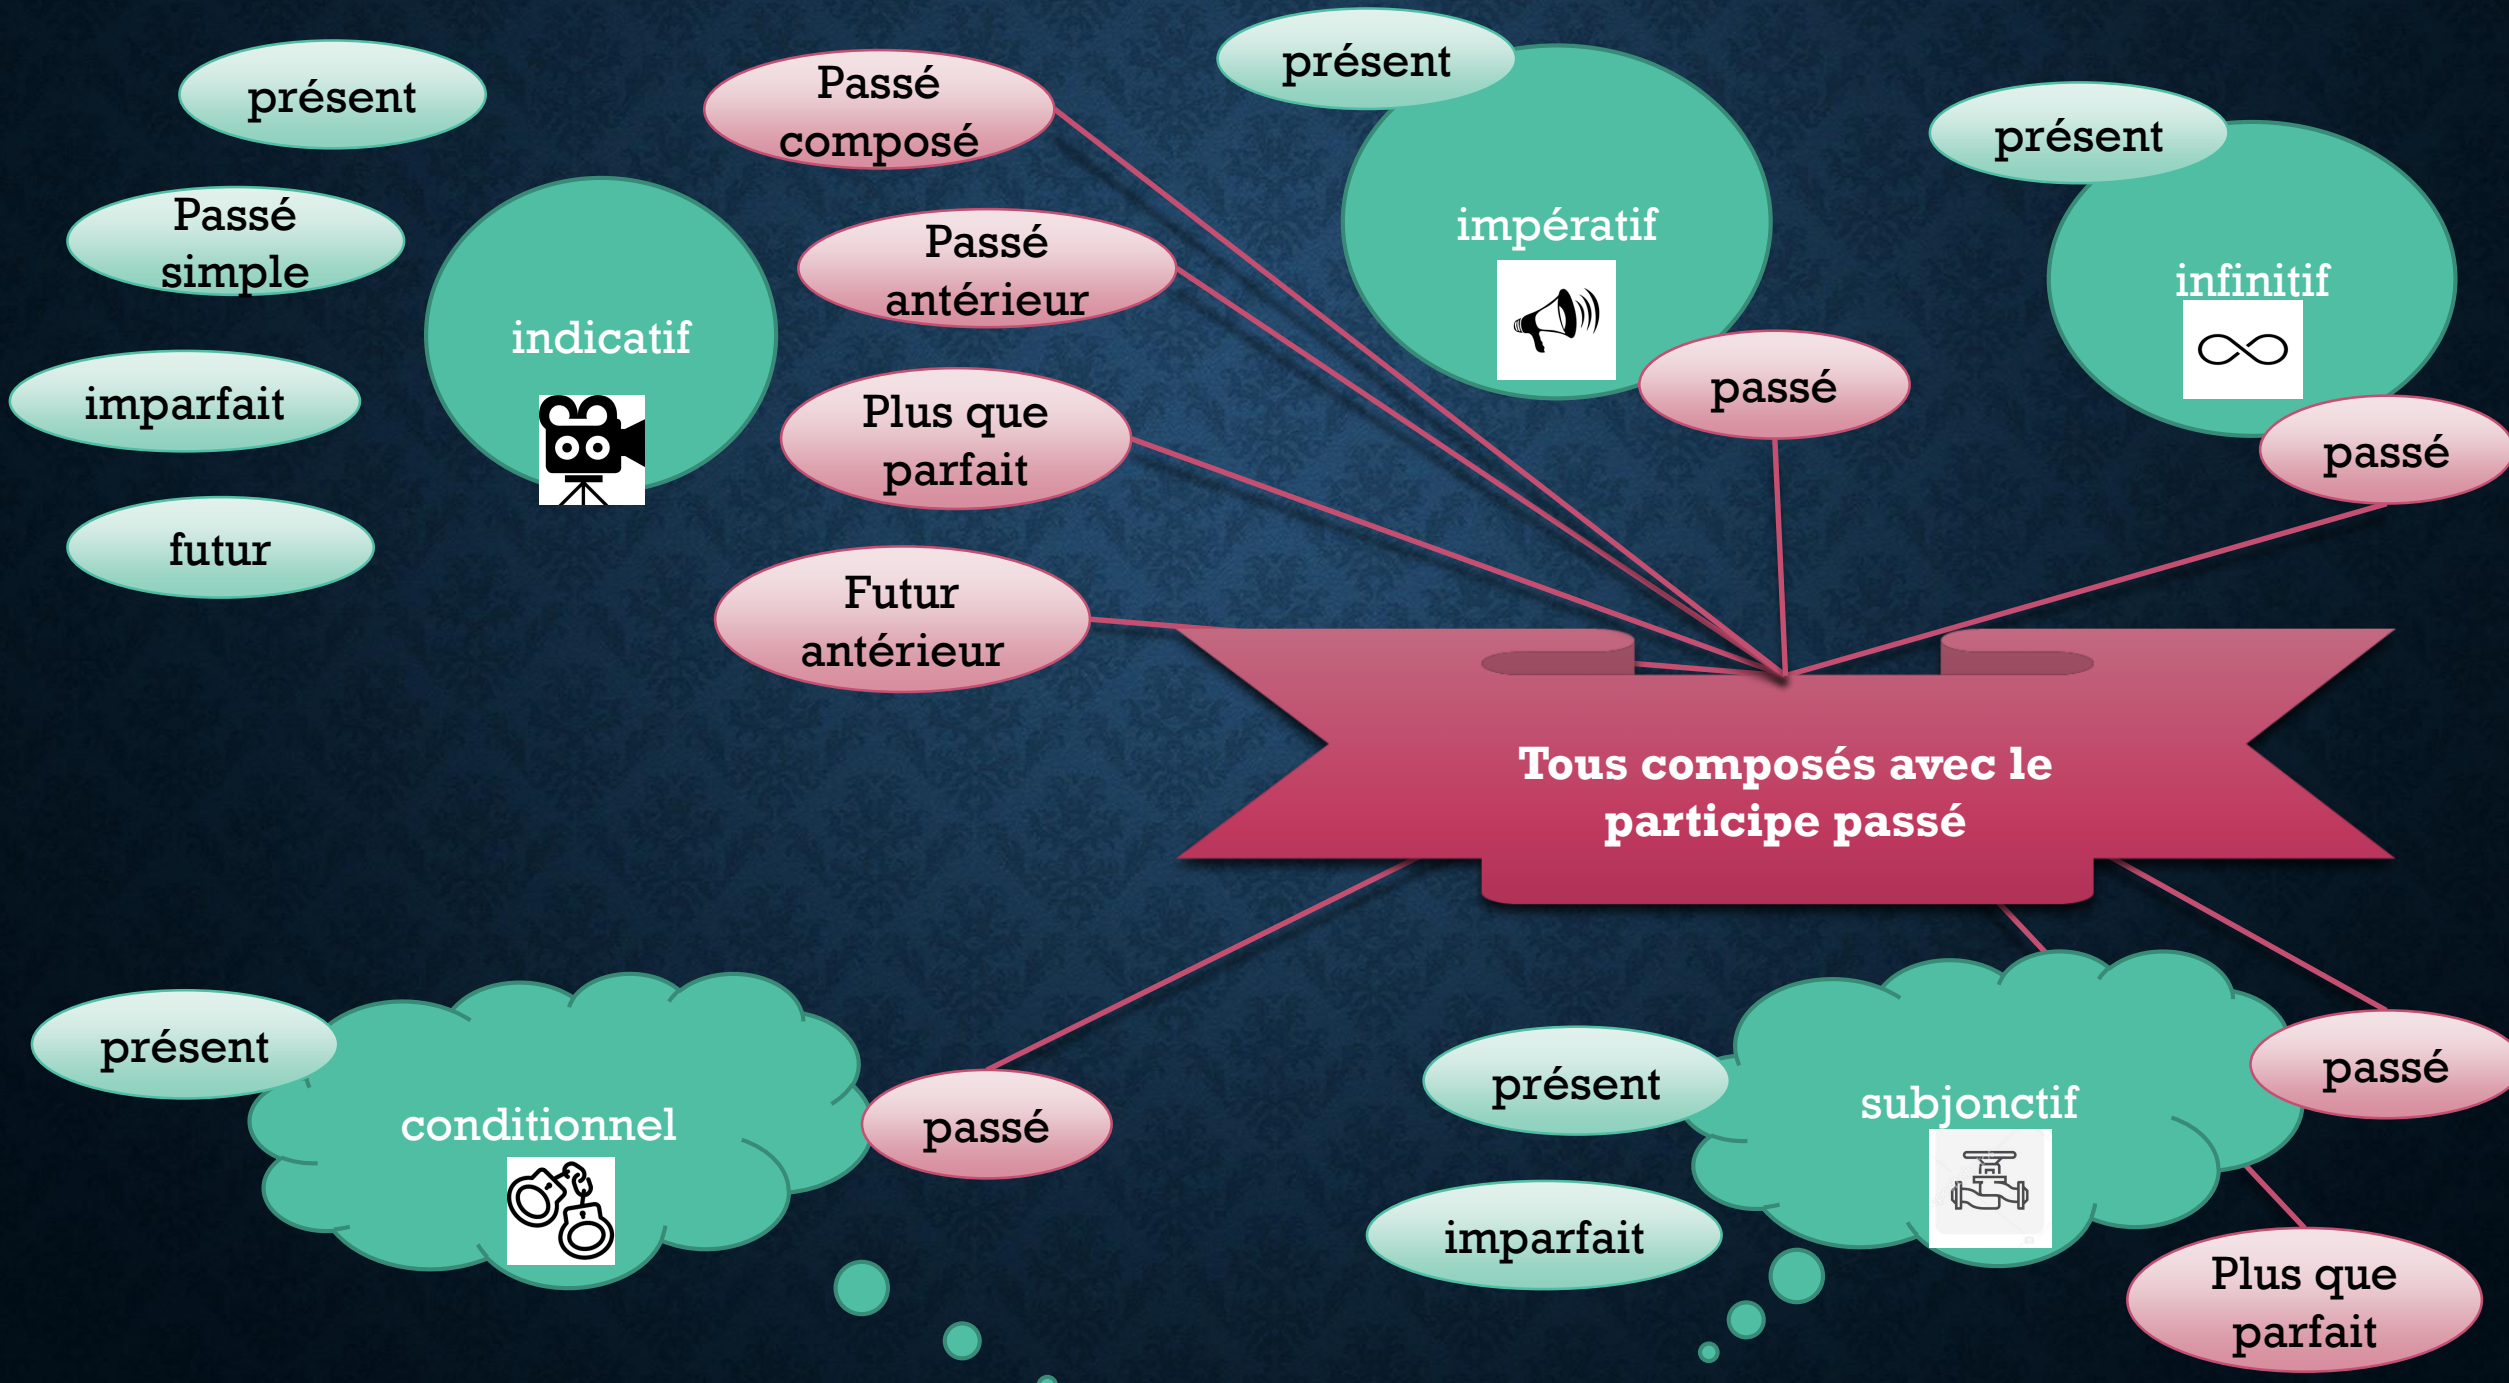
présent

Passé simple

imparfait

futur

indicatif

Passé composé

Passé antérieur

Plus que parfait

Futur antérieur

présent

impératif

passé

présent

infinitif

passé

Tous composés avec le participe passé

présent

conditionnel

passé

présent

imparfait

subjonctif

passé

Plus que parfait